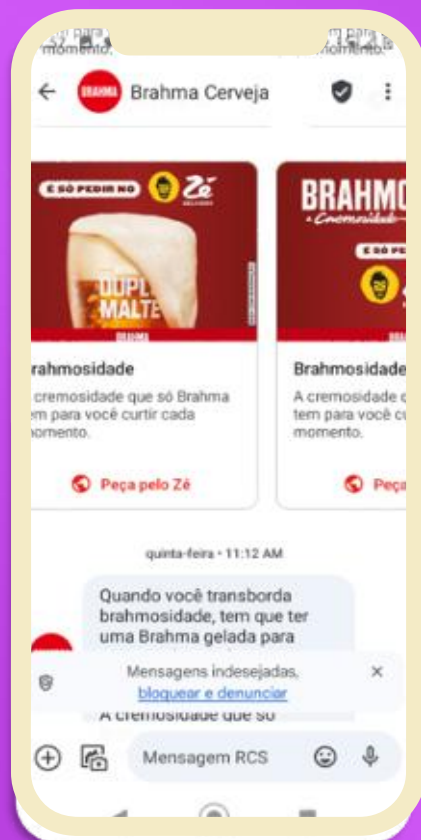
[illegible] para momento.

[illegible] para momento.

Brahma Cerveja

É SÓ PEDIR NO Zé DELIVERY

DUPLO MALTE

rahmosidade

a cremosidade que só Brahma tem para você curtir cada momento.

Peça pelo Zé

BRAHMA Cremosidade

É SÓ PE

Brahmosidade

A cremosidade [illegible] tem para você cu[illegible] momento.

Peça

quinta-feira • 11:12 AM

Quando você transborda brahmosidade, tem que ter uma Brahma gelada para

Mensagens indesejadas, bloquear e denunciar

A cremosidade que só

Mensagem RCS